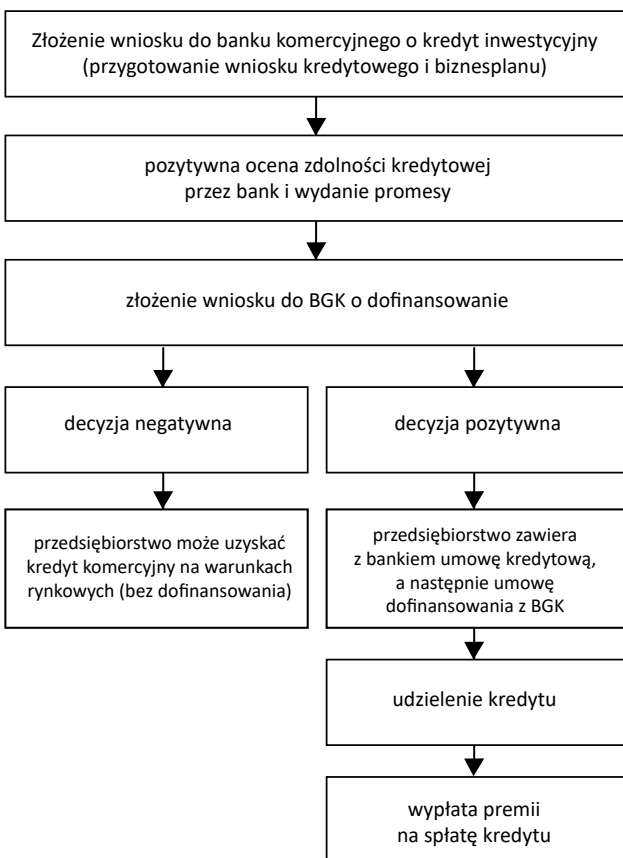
Złożenie wniosku do banku komercyjnego o kredyt inwestycyjny (przygotowanie wniosku kredytowego i biznesplanu)

pozytywna ocena zdolności kredytowej przez bank i wydanie promesy

złożenie wniosku do BGK o dofinansowanie

decyzja negatywna

decyzja pozytywna

przedsiębiorstwo może uzyskać kredyt komercyjny na warunkach rynkowych (bez dofinansowania)

przedsiębiorstwo zawiera z bankiem umowę kredytową, a następnie umowę dofinansowania z BGK

udzielenie kredytu

wypłata premii na spłatę kredytu